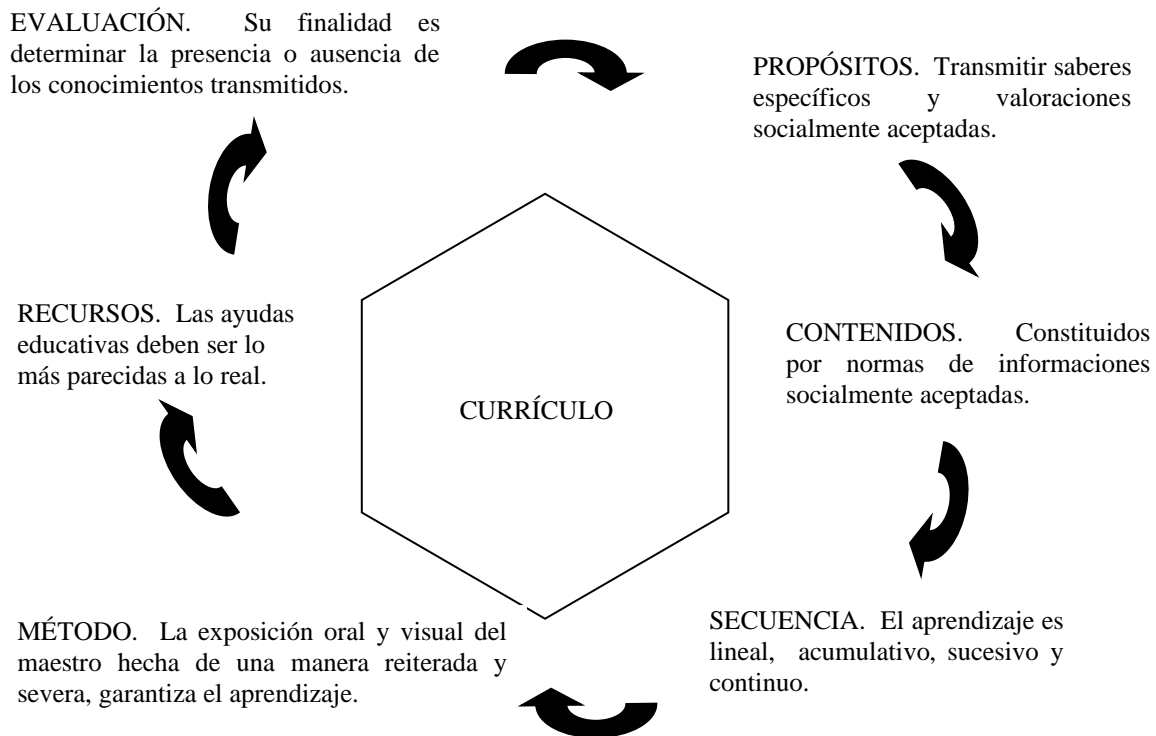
EVALUACIÓN. Su finalidad es determinar la presencia o ausencia de los conocimientos transmitidos.

PROPÓSITOS. Transmitir saberes específicos y valoraciones socialmente aceptadas.

RECURSOS. Las ayudas educativas deben ser lo más parecidas a lo real.

CURRÍCULO

CONTENIDOS. Constituidos por normas de informaciones socialmente aceptadas.

MÉTODO. La exposición oral y visual del maestro hecha de una manera reiterada y severa, garantiza el aprendizaje.

SECUENCIA. El aprendizaje es lineal, acumulativo, sucesivo y continuo.